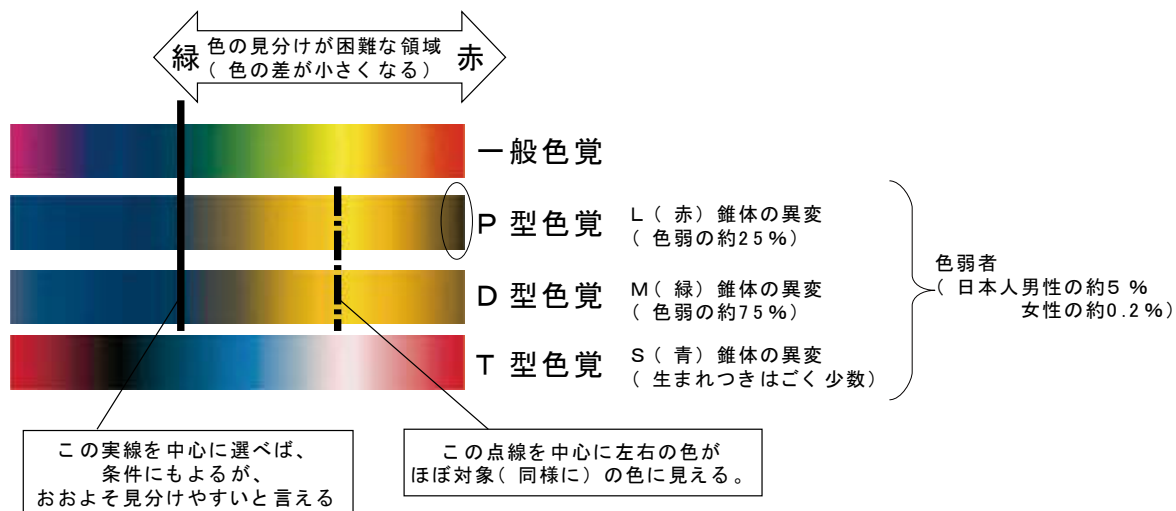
緑 色の見分けが困難な領域 (色の差が小さくなる) 赤

一般色覚

P 型色覚 L(赤)錐体の異変
(色弱の約25%)

D 型色覚 M(緑)錐体の異変
(色弱の約75%)

T 型色覚 S(青)錐体の異変
(生まれつきはごく少数)

色弱者
(日本人男性の約5%
女性の約0.2%)

この実線を中心に選べば、
条件にもよるが、
おおよそ見分けやすいと言える

この点線を中心に左右の色が
ほぼ対象(同様に)の色に見える。